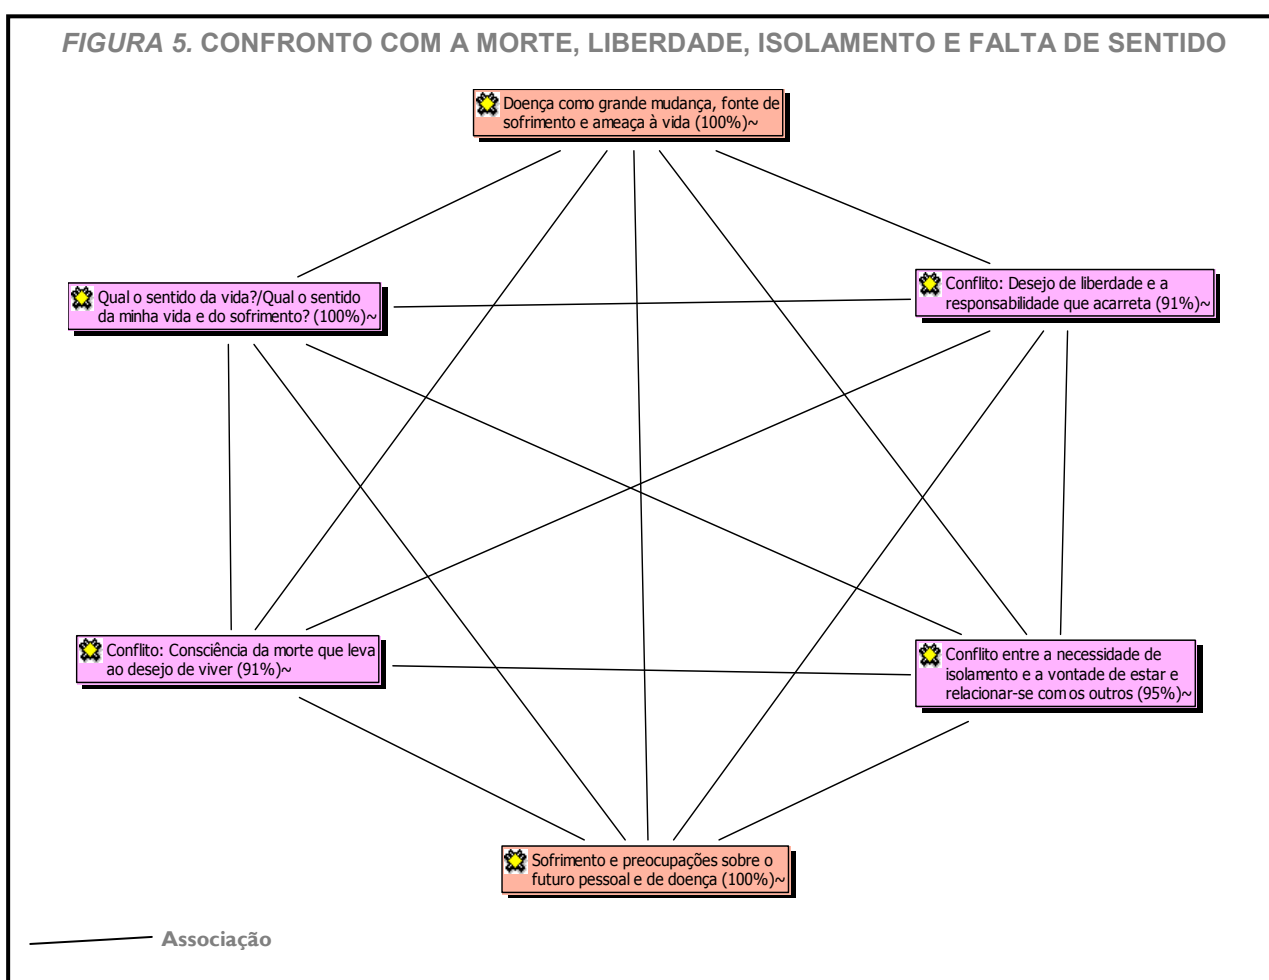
*FIGURA 5.* CONFRONTO COM A MORTE, LIBERDADE, ISOLAMENTO E FALTA DE SENTIDO

Doença como grande mudança, fonte de sofrimento e ameaça à vida (100%)~

Qual o sentido da vida?/Qual o sentido da minha vida e do sofrimento? (100%)~

Conflito: Desejo de liberdade e a responsabilidade que acarreta (91%)~

Conflito: Consciência da morte que leva ao desejo de viver (91%)~

Conflito entre a necessidade de isolamento e a vontade de estar e relacionar-se com os outros (95%)~

Sofrimento e preocupações sobre o futuro pessoal e de doença (100%)~

Associação